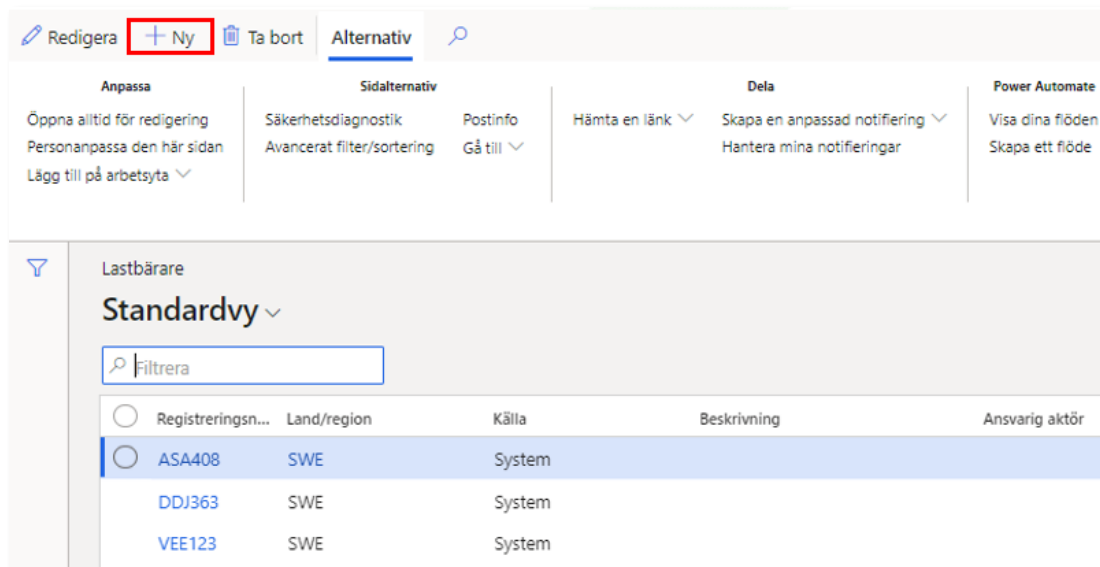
Redigera + Ny Ta bort Alternativ

Anpassa
Öppna alltid för redigering
Personanpassa den här sidan
Lägg till på arbetsyta

Sidalternativ
Säkerhetsdiagnostik
Avancerat filter/sortering
Postinfo
Gå till

Dela
Hämta en länk
Skapa en anpassad notifiering
Hantera mina notifieringar

Power Automate
Visa dina flöden
Skapa ett flöde

Lastbärare

Standardvy

Filtrera

| | Registreringsn... | Land/region | Källa | Beskrivning | Ansvarig aktör |
|---|---|---|---|---|---|
| | ASA408 | SWE | System | | |
| | DDJ363 | SWE | System | | |
| | VEE123 | SWE | System | | |